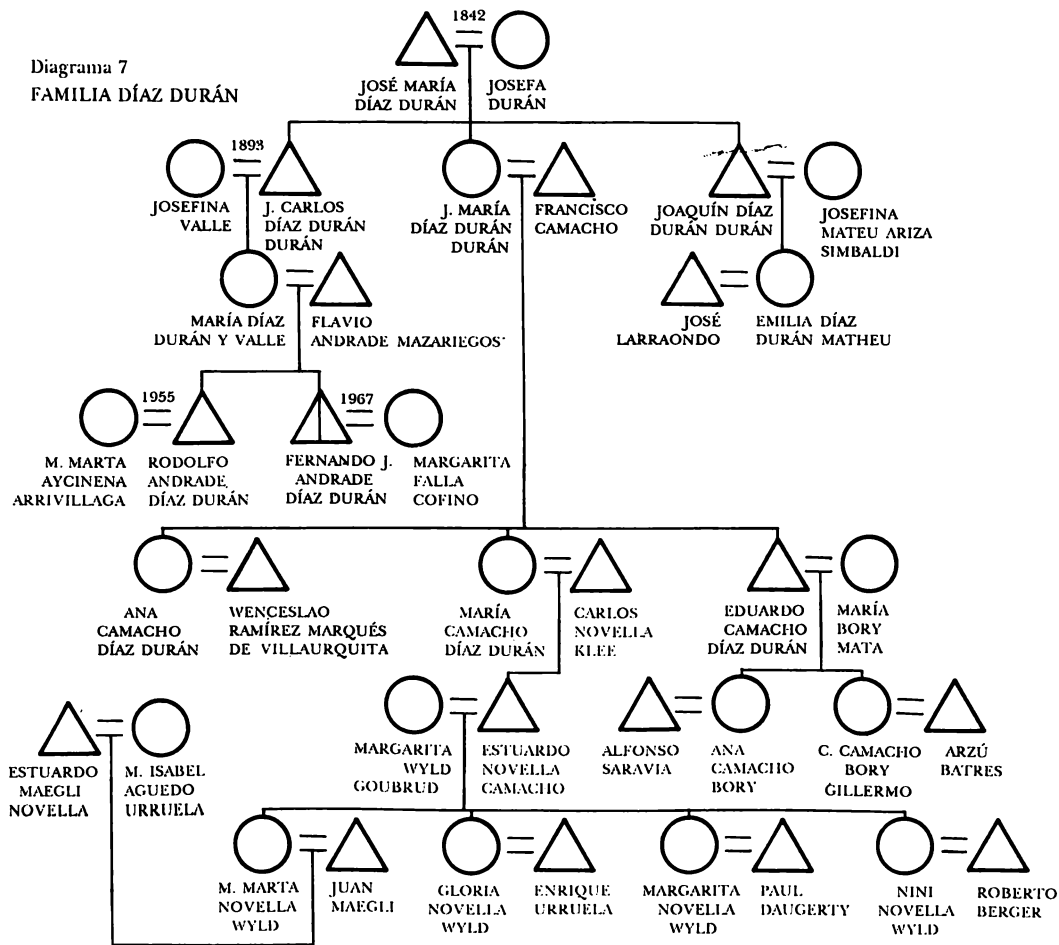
Diagrama 7
FAMILIA DÍAZ DURÁN

1842
JOSÉ MARÍA DÍAZ DURÁN
JOSEFA DURÁN

1893
JOSEFINA VALLE
J. CARLOS DÍAZ DURÁN DURÁN
J. MARÍA DÍAZ DURÁN DURÁN
FRANCISCO CAMACHO
JOAQUÍN DÍAZ DURÁN DURÁN
JOSEFINA MATEU ARIZA SIMBALDI

MARÍA DÍAZ DURÁN Y VALLE
FLAVIO ANDRADE MAZARIEGOS
JOSÉ LARRAONDO
EMILIA DÍAZ DURÁN MATHEU

1955
1967
M. MARTA AYCINENA ARRIVILLAGA
RODOLFO ANDRADE DÍAZ DURÁN
FERNANDO J. ANDRADE DÍAZ DURÁN
MARGARITA FALLA COFINO

ANA CAMACHO DÍAZ DURÁN
WENCESLAO RAMÍREZ MARQUÉS DE VILLAURQUITA
MARÍA CAMACHO DÍAZ DURÁN
CARLOS NOVELLA KLEE
EDUARDO CAMACHO DÍAZ DURÁN
MARÍA BORY MATA

ESTUARDO MAEGLI NOVELLA
M. ISABEL AGUEDO URRUELA
MARGARITA WYLD GOUBRUD
ESTUARDO NOVELLA CAMACHO
ALFONSO SARAVIA
ANA CAMACHO BORY
C. CAMACHO BORY GILLERMO
ARZÚ BATRES

M. MARTA NOVELLA WYLD
JUAN MAEGLI
GLORIA NOVELLA WYLD
ENRIQUE URRUELA
MARGARITA NOVELLA WYLD
PAUL DAUGERTY
NINI NOVELLA WYLD
ROBERTO BERGER